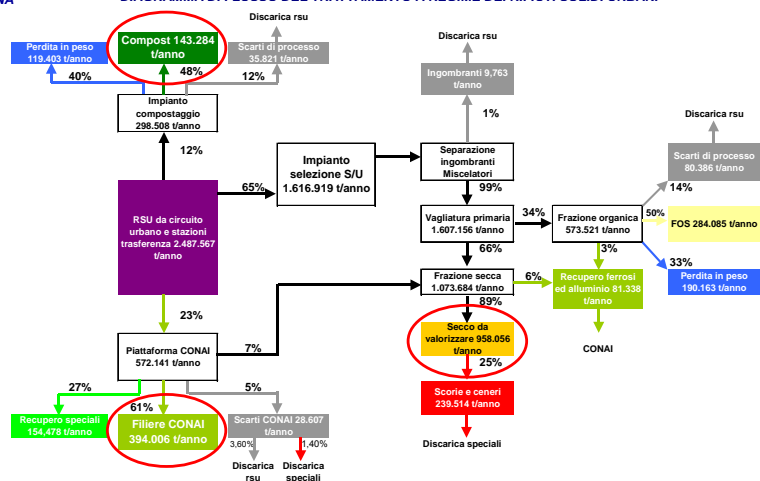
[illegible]

Discarica rsu

Perdita in peso 119.403 t/anno

Compost 143.284 t/anno

Scarti di processo 35.821 t/anno

40%

48%

12%

Impianto compostaggio 298.508 t/anno

12%

RSU da circuito urbano e stazioni trasferenza 2.487.567 t/anno

65%

Impianto selezione S/U 1.616.919 t/anno

Discarica rsu

Ingombranti 9,763 t/anno

1%

Separazione ingombranti Miscelatori

99%

Vagliatura primaria 1.607.156 t/anno

34%

Frazione organica 573.521 t/anno

Discarica rsu

Scarti di processo 80.386 t/anno

14%

50%

FOS 284.085 t/anno

33%

Perdita in peso 190.163 t/anno

66%

Frazione secca 1.073.684 t/anno

6%

Recupero ferrosi ed alluminio 81.338 t/anno

3%

CONAI

89%

Secco da valorizzare 958.056 t/anno

25%

Scorie e ceneri 239.514 t/anno

Discarica speciali

23%

Piattaforma CONAI 572.141 t/anno

7%

27%

5%

61%

Recupero speciali 154,478 t/anno

Filiere CONAI 394.006 t/anno

Scarti CONAI 28.607 t/anno

3,60%

1,40%

Discarica rsu

Discarica speciali